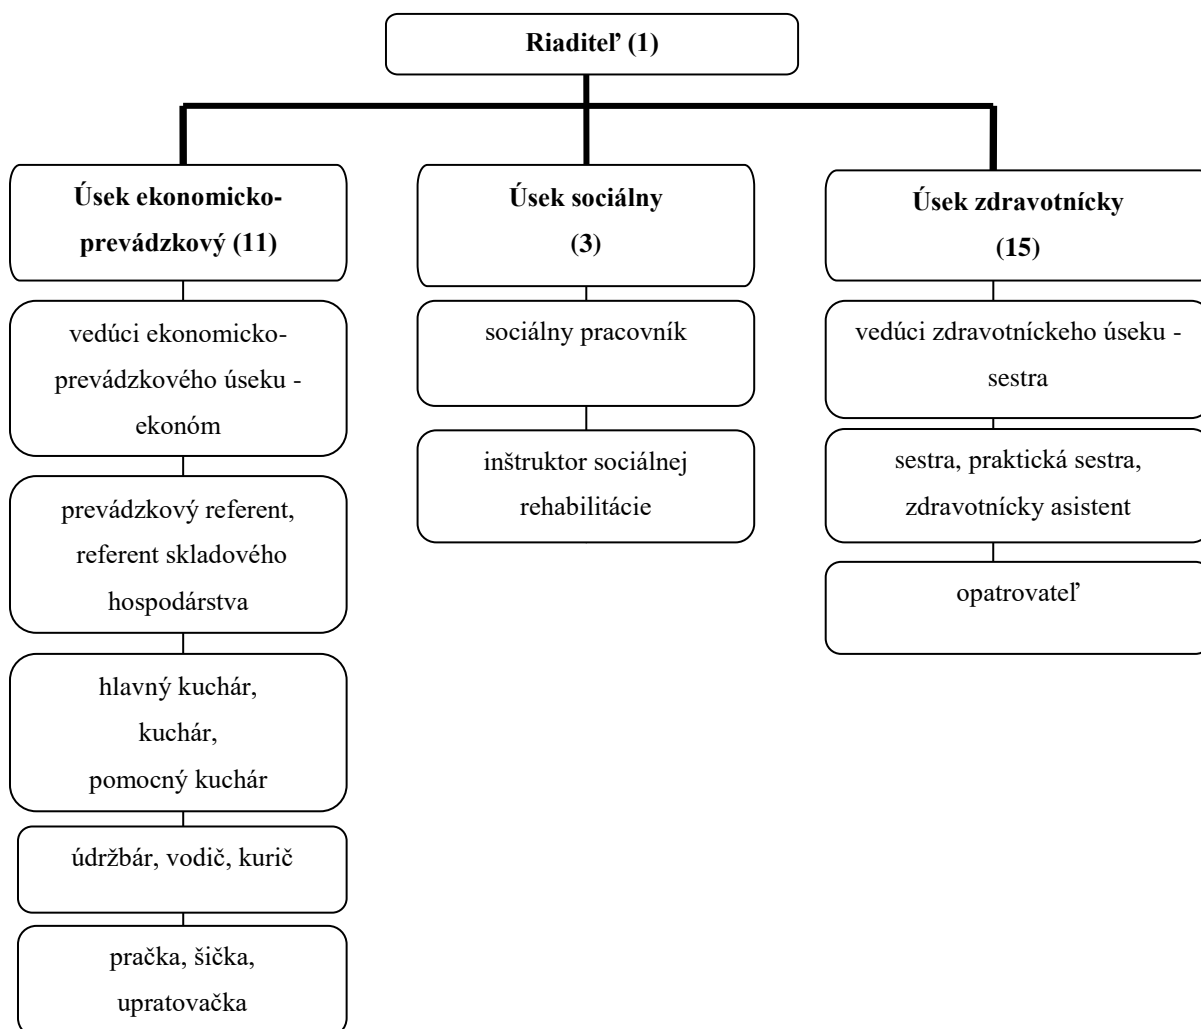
Riaditeľ (1)

Úsek ekonomicko-prevádzkový (11)

vedúci ekonomicko-prevádzkového úseku - ekonóm

prevádzkový referent, referent skladového hospodárstva

hlavný kuchár, kuchár, pomocný kuchár

údržbár, vodič, kurič

pračka, šička, upratovačka

Úsek sociálny (3)

sociálny pracovník

inštruktor sociálnej rehabilitácie

Úsek zdravotnícky (15)

vedúci zdravotníckeho úseku - sestra

sestra, praktická sestra, zdravotnícky asistent

opatrovateľ